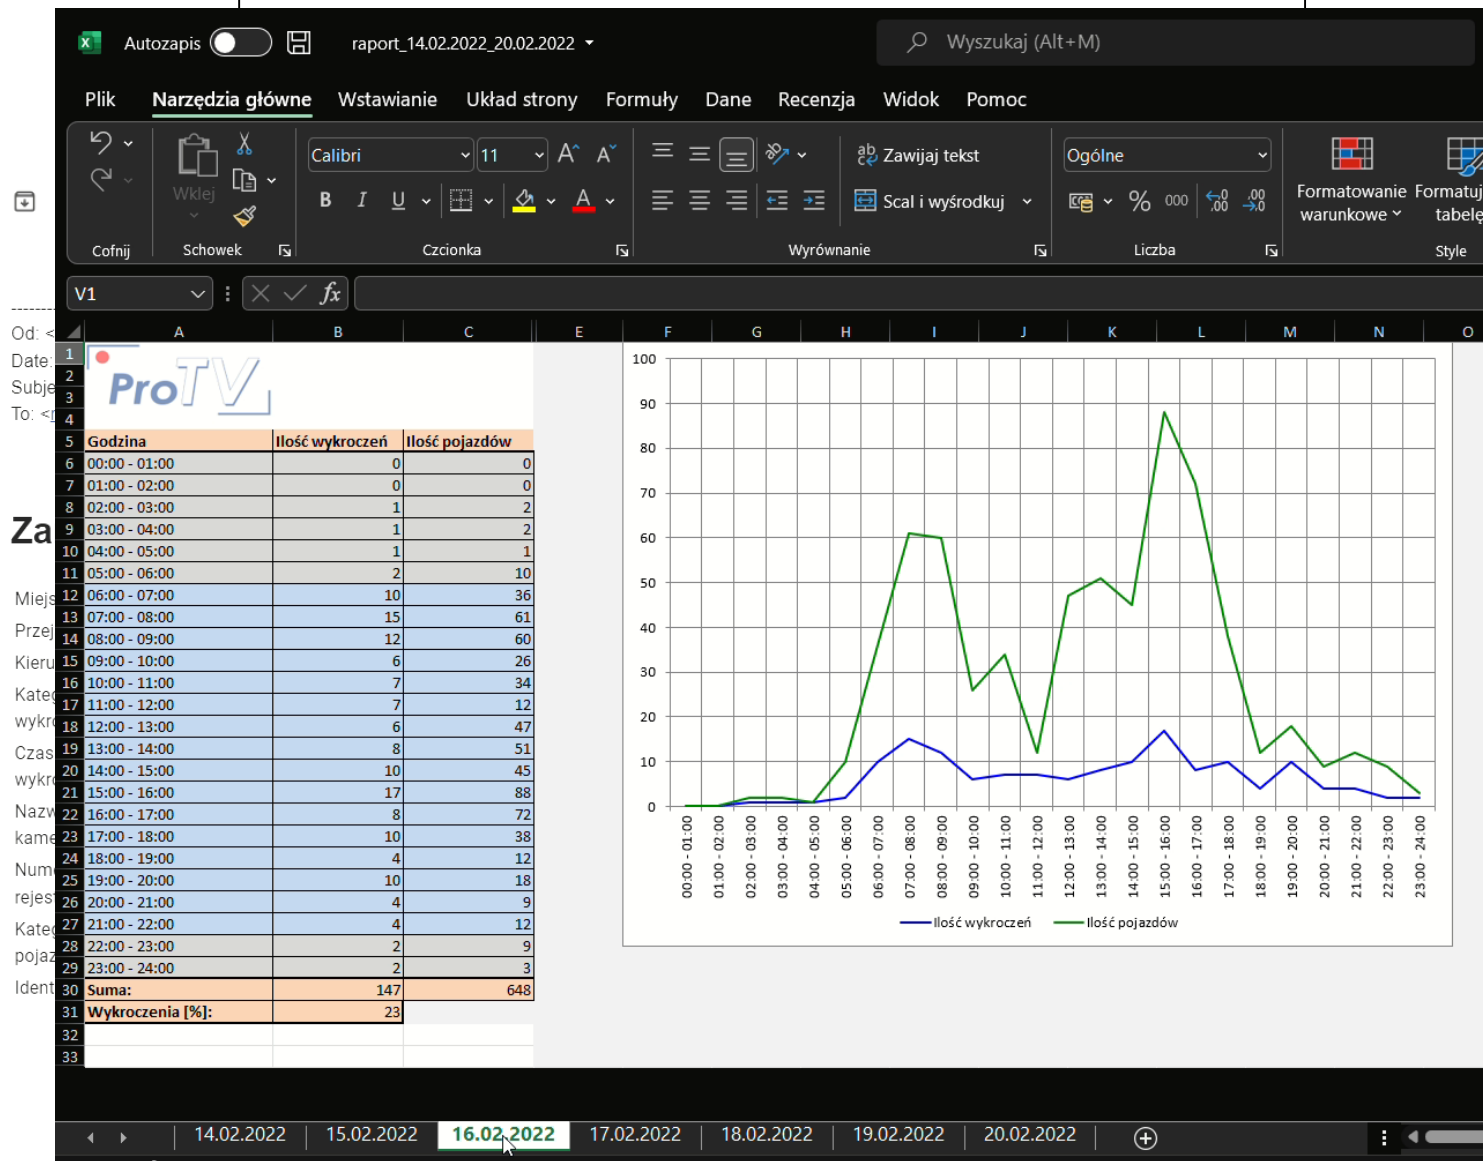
Autozapis
raport_14.02.2022_20.02.2022
Wyszukaj (Alt+M)

Plik Narzędzia główne Wstawianie Układ strony Formuły Dane Recenzja Widok Pomoc

Cofnij
Wklej
Schowek
Calibri 11
B I U
Czcionka
Zawijaj tekst
Scal i wyśrodkuj
Wyrównanie
Ogólne
% 000
Liczba
Formatowanie warunkowe
Formatuj tabelę
Style

V1
fx

Od:
Date:
Subje
To:
Za
Miej
Przej
Kieru
Kateg wykro
Czas wykro
Nazw kame
Num rejes
Kateg pojaz
Ident

ProTV

| Godzina | Ilość wykroczeń | Ilość pojazdów |
|---|---|---|
| 00:00 - 01:00 | 0 | 0 |
| 01:00 - 02:00 | 0 | 0 |
| 02:00 - 03:00 | 1 | 2 |
| 03:00 - 04:00 | 1 | 2 |
| 04:00 - 05:00 | 1 | 1 |
| 05:00 - 06:00 | 2 | 10 |
| 06:00 - 07:00 | 10 | 36 |
| 07:00 - 08:00 | 15 | 61 |
| 08:00 - 09:00 | 12 | 60 |
| 09:00 - 10:00 | 6 | 26 |
| 10:00 - 11:00 | 7 | 34 |
| 11:00 - 12:00 | 7 | 12 |
| 12:00 - 13:00 | 6 | 47 |
| 13:00 - 14:00 | 8 | 51 |
| 14:00 - 15:00 | 10 | 45 |
| 15:00 - 16:00 | 17 | 88 |
| 16:00 - 17:00 | 8 | 72 |
| 17:00 - 18:00 | 10 | 38 |
| 18:00 - 19:00 | 4 | 12 |
| 19:00 - 20:00 | 10 | 18 |
| 20:00 - 21:00 | 4 | 9 |
| 21:00 - 22:00 | 4 | 12 |
| 22:00 - 23:00 | 2 | 9 |
| 23:00 - 24:00 | 2 | 3 |
| Suma: | 147 | 648 |
| Wykroczenia [%]: | 23 | |

100 90 80 70 60 50 40 30 20 10 0
00:00 - 01:00 01:00 - 02:00 02:00 - 03:00 03:00 - 04:00 04:00 - 05:00 05:00 - 06:00 06:00 - 07:00 07:00 - 08:00 08:00 - 09:00 09:00 - 10:00 10:00 - 11:00 11:00 - 12:00 12:00 - 13:00 13:00 - 14:00 14:00 - 15:00 15:00 - 16:00 16:00 - 17:00 17:00 - 18:00 18:00 - 19:00 19:00 - 20:00 20:00 - 21:00 21:00 - 22:00 22:00 - 23:00 23:00 - 24:00
Ilość wykroczeń Ilość pojazdów

14.02.2022 15.02.2022 16.02.2022 17.02.2022 18.02.2022 19.02.2022 20.02.2022